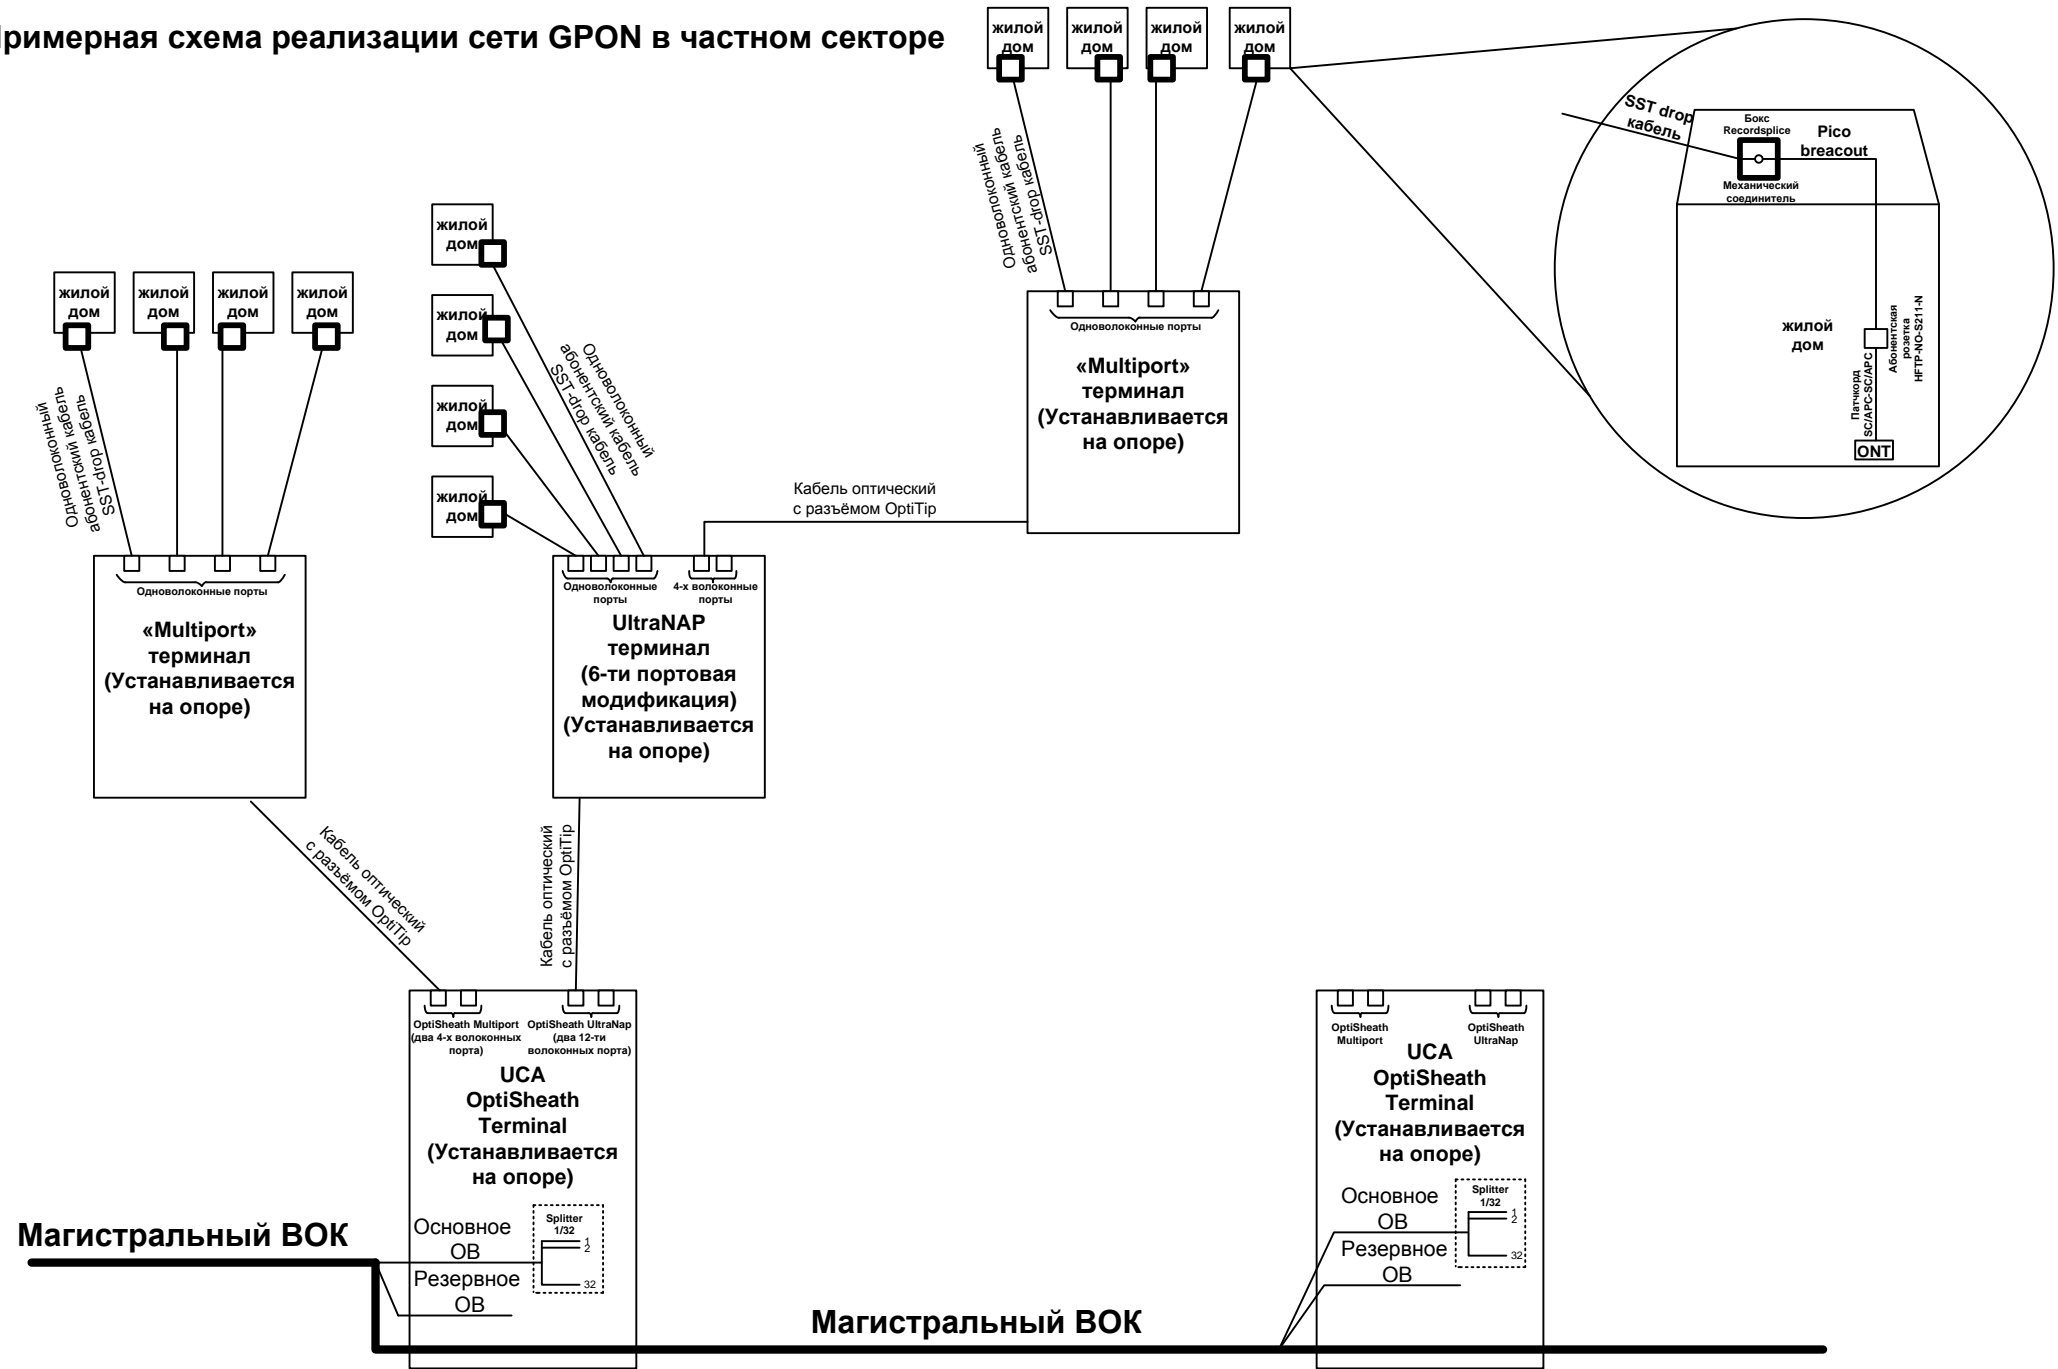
Примерная схема реализации сети GPON в частном секторе

жилой дом
жилой дом
жилой дом
жилой дом

Одноволоконный абонентский кабель SST-drop кабель

Одноволоконные порты

«Multiport» терминал (Устанавливается на опоре)

SST drop кабель
Бокс Recordsplice
Pico breacout
Механический соединитель
жилой дом
Абонентская розетка HFTP-NO-S211-N
Патчкорд SC/APC-SC/APC
ONT

жилой дом
жилой дом
жилой дом
жилой дом

Одноволоконный абонентский кабель SST-drop кабель

жилой дом
жилой дом
жилой дом
жилой дом

Одноволоконный абонентский кабель SST-drop кабель

Кабель оптический с разъёмом OptiTip

Одноволоконные порты

«Multiport» терминал (Устанавливается на опоре)

Одноволоконные порты
4-х волоконные порты

UltraNAP терминал (6-ти портовая модификация) (Устанавливается на опоре)

Кабель оптический с разъёмом OptiTip

Кабель оптический с разъёмом OptiTip

OptiSheath Multiport (два 4-х волоконных порта)
OptiSheath UltraNap (два 12-ти волоконных порта)

UCA OptiSheath Terminal (Устанавливается на опоре)

Магистральный ВОК
Основное ОВ
Резервное ОВ
Splitter 1/32
1
2
32

OptiSheath Multiport
OptiSheath UltraNap

UCA OptiSheath Terminal (Устанавливается на опоре)

Основное ОВ
Резервное ОВ
Splitter 1/32
1
2
32

Магистральный ВОК